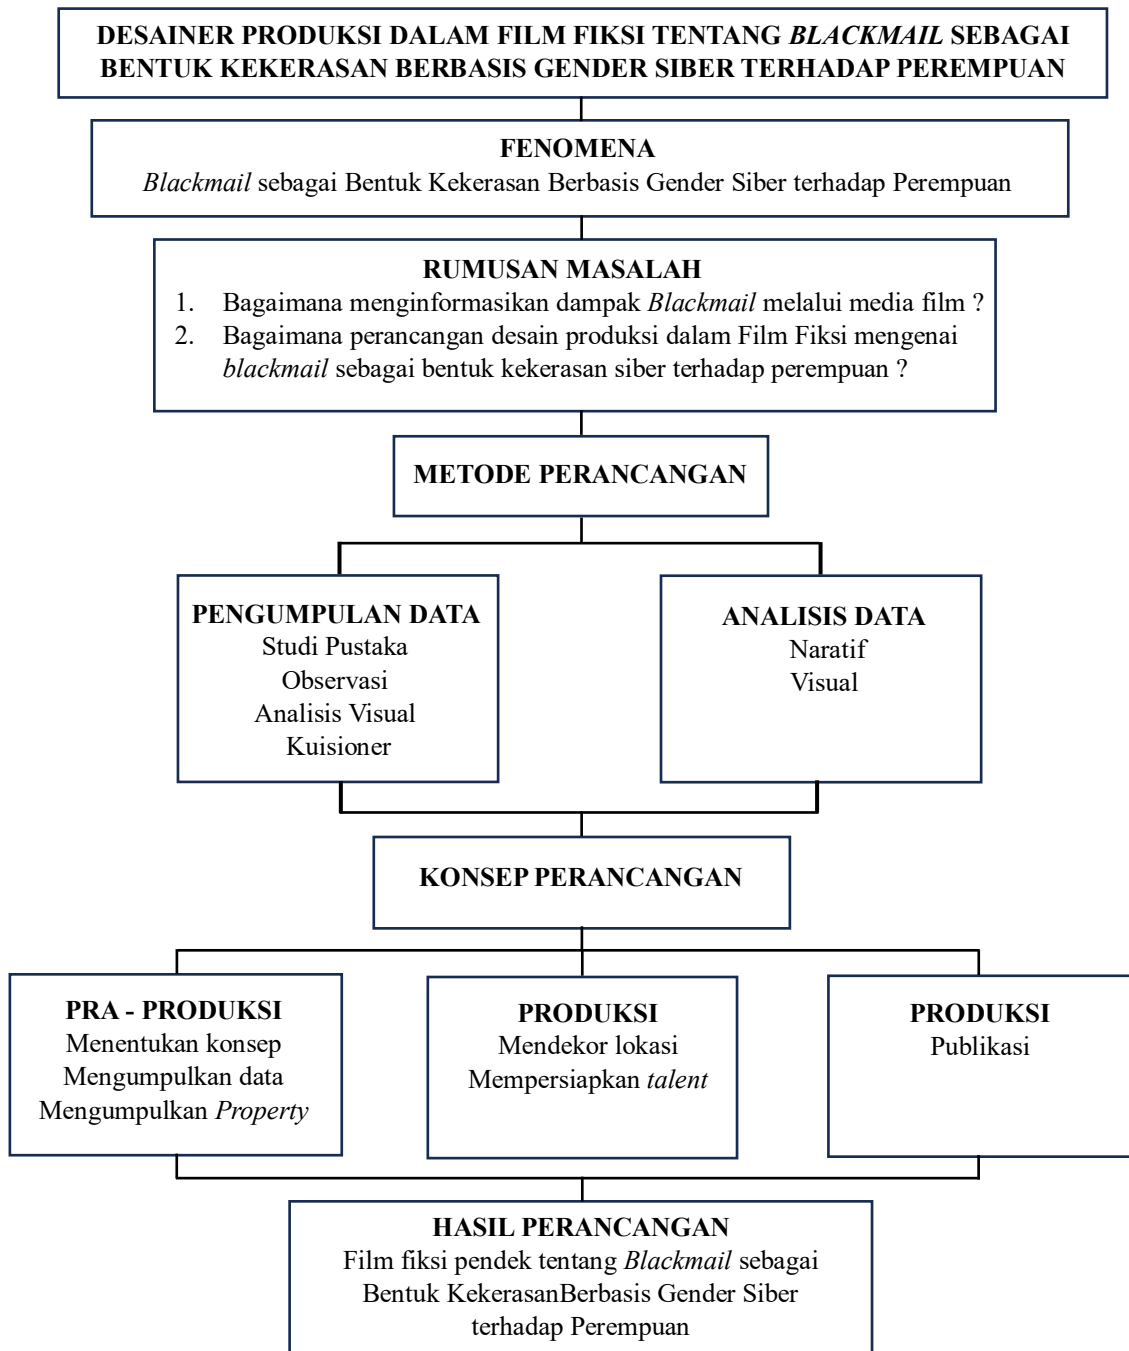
DESAINER PRODUKSI DALAM FILM FIKSI TENTANG BLACKMAIL SEBAGAI BENTUK KEKERASAN BERBASIS GENDER SIBER TERHADAP PEREMPUAN

FENOMENA
Blackmail sebagai Bentuk Kekerasan Berbasis Gender Siber terhadap Perempuan

RUMUSAN MASALAH
1. Bagaimana menginformasikan dampak Blackmail melalui media film ?
2. Bagaimana perancangan desain produksi dalam Film Fiksi mengenai blackmail sebagai bentuk kekerasan siber terhadap perempuan ?

METODE PERANCANGAN

PENGUMPULAN DATA
Studi Pustaka
Observasi
Analisis Visual
Kuisioner

ANALISIS DATA
Naratif
Visual

KONSEP PERANCANGAN

PRA - PRODUKSI
Menentukan konsep
Mengumpulkan data
Mengumpulkan Property

PRODUKSI
Mendekor lokasi
Mempersiapkan talent

PRODUKSI
Publikasi

HASIL PERANCANGAN
Film fiksi pendek tentang Blackmail sebagai Bentuk KekerasanBerbasis Gender Siber terhadap Perempuan